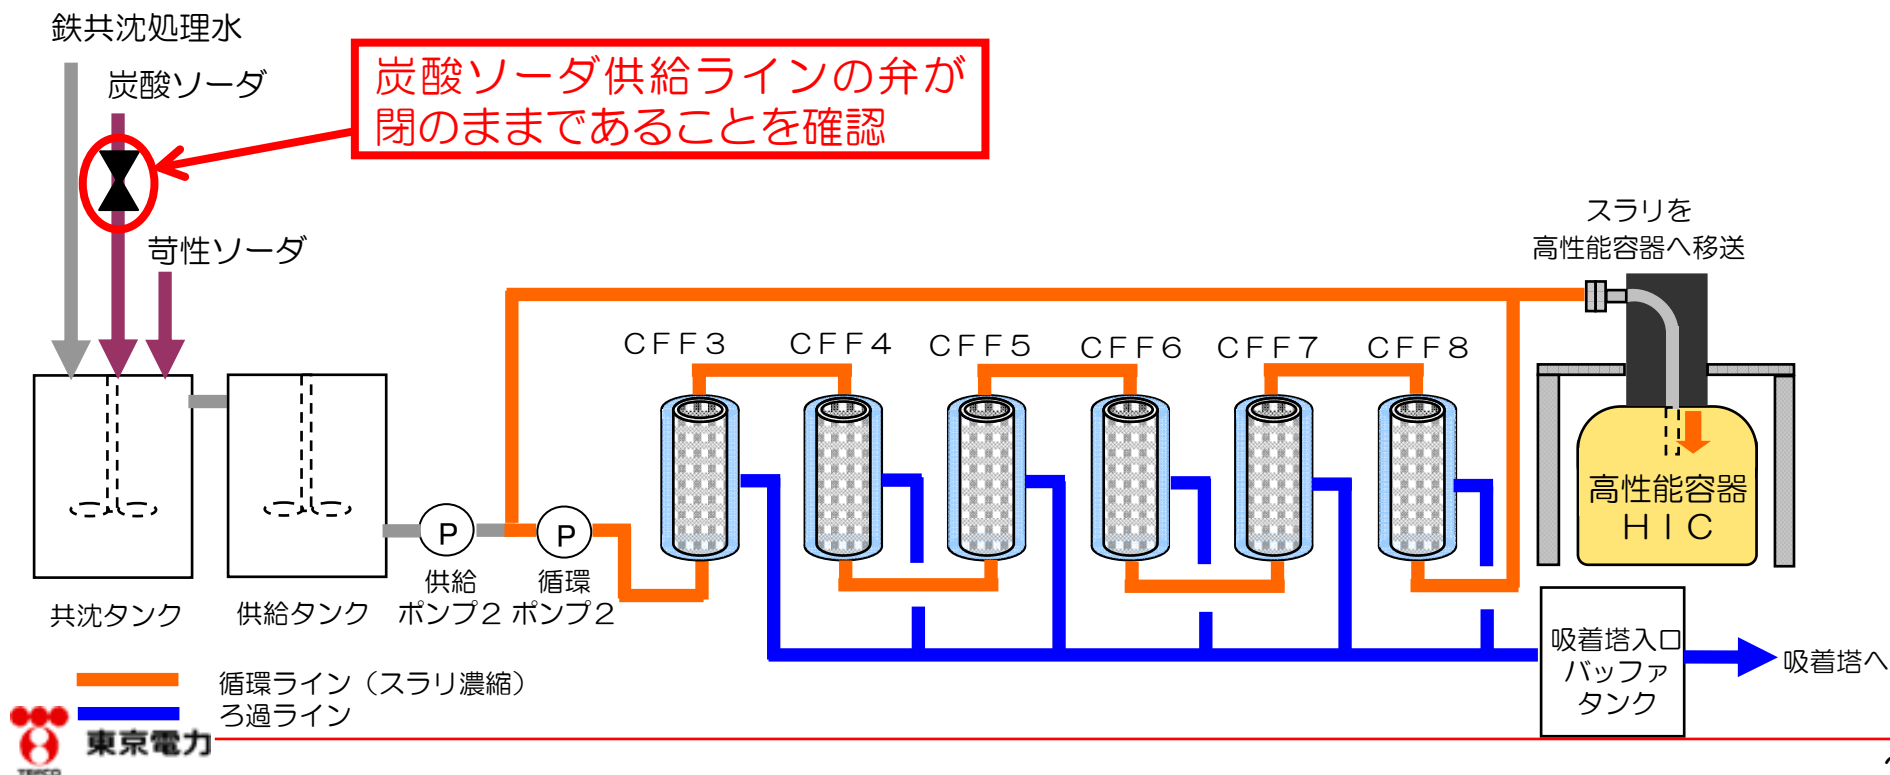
鉄共沈処理水

炭酸ソーダ

炭酸ソーダ供給ラインの弁が閉のままであることを確認

苛性ソーダ

スラリを高性能容器へ移送

CFF3 CFF4 CFF5 CFF6 CFF7 CFF8

高性能容器 HIC

P P

共沈タンク 供給タンク 供給ポンプ2 循環ポンプ2

吸着塔入口バッファタンク

吸着塔へ

循環ライン（スラリ濃縮）
ろ過ライン

東京電力